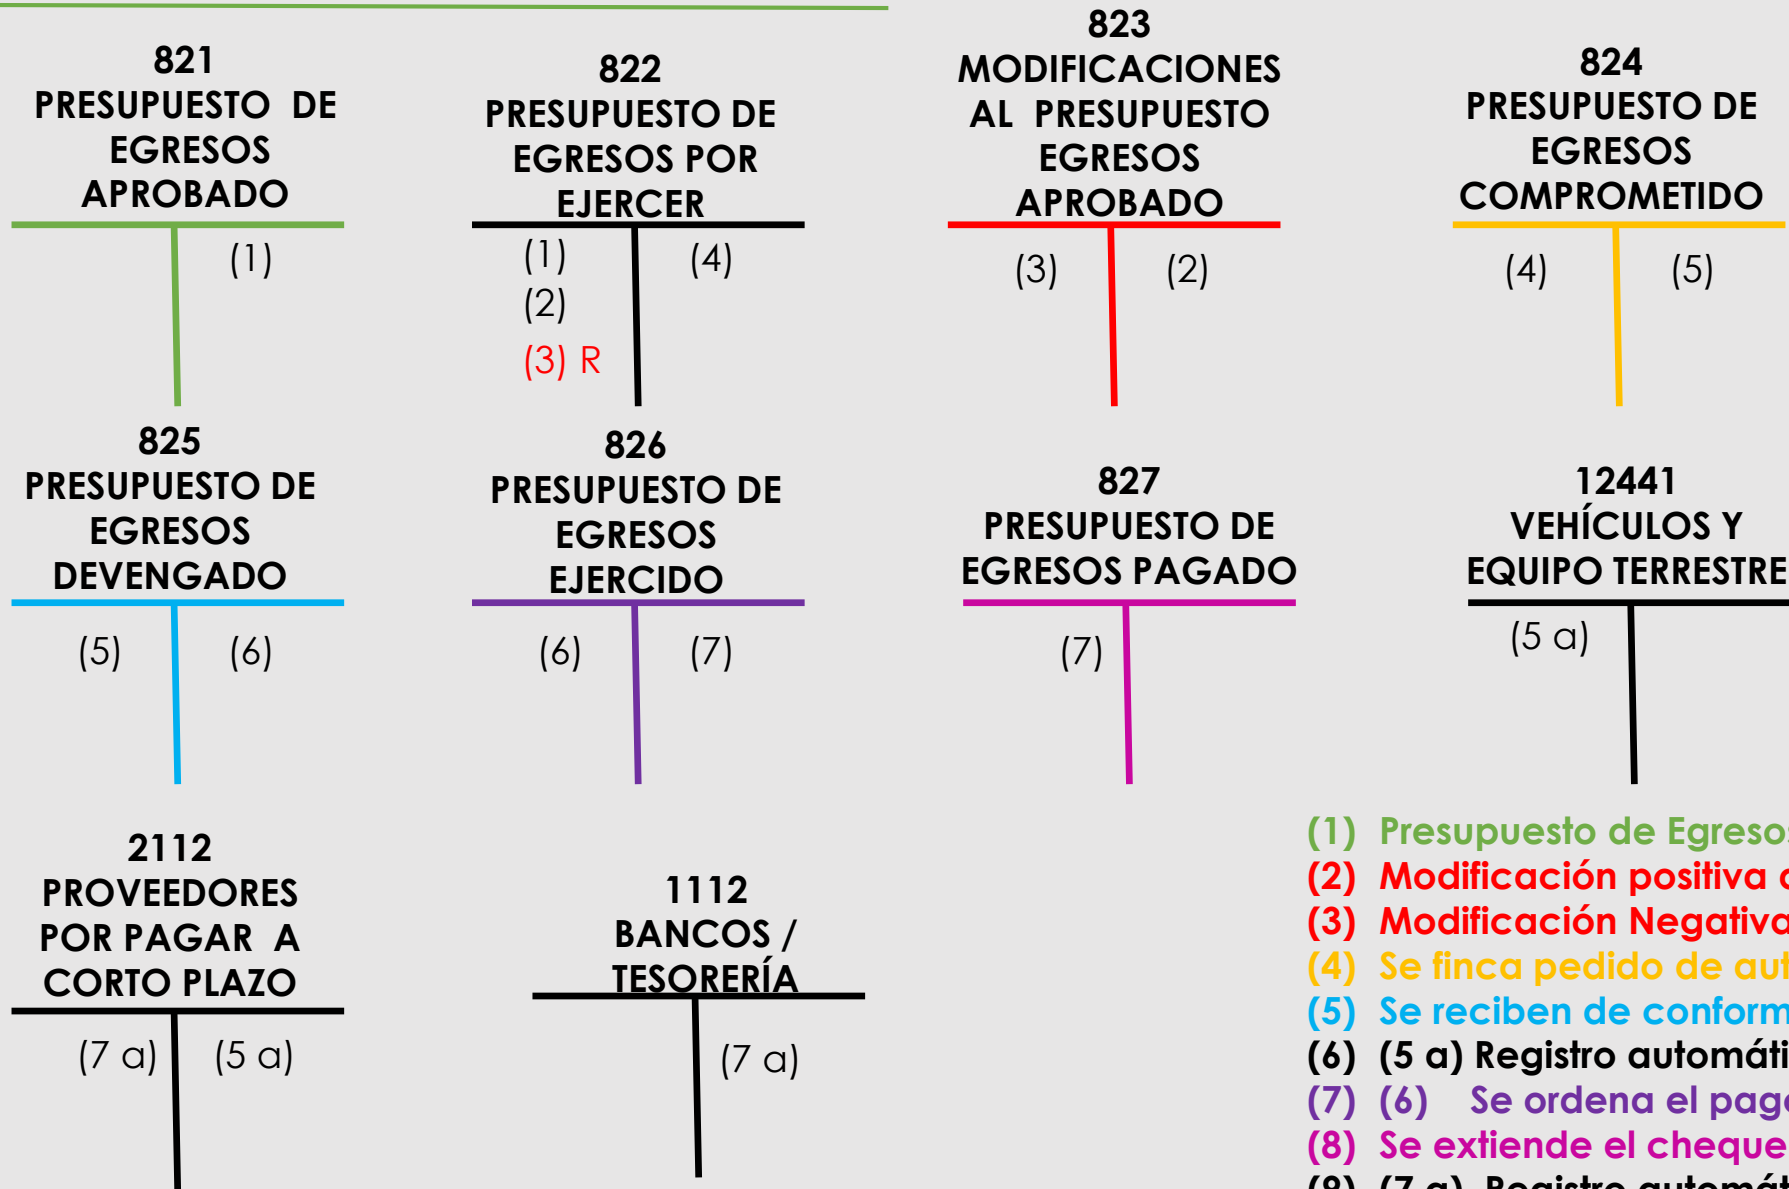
821
PRESUPUESTO DE EGRESOS APROBADO

(1)

822
PRESUPUESTO DE EGRESOS POR EJERCER

(1)
(2)
(3) R

(4)

823
MODIFICACIONES AL PRESUPUESTO EGRESOS APROBADO

(3)

(2)

824
PRESUPUESTO DE EGRESOS COMPROMETIDO

(4)

(5)

825
PRESUPUESTO DE EGRESOS DEVENGADO

(5)

(6)

826
PRESUPUESTO DE EGRESOS EJERCIDO

(6)

(7)

827
PRESUPUESTO DE EGRESOS PAGADO

(7)

12441
VEHÍCULOS Y EQUIPO TERRESTRE

(5 a)

2112
PROVEEDORES POR PAGAR A CORTO PLAZO

(7 a)

(5 a)

1112
BANCOS / TESORERÍA

(7 a)

(1) Presupuesto de Egreso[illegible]
(2) Modificación positiva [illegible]
(3) Modificación Negativa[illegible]
(4) Se finca pedido de au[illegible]
(5) Se reciben de conform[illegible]
(6) (5 a) Registro automáti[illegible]
(7) (6) Se ordena el pag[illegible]
(8) Se extiende el cheque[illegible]
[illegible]